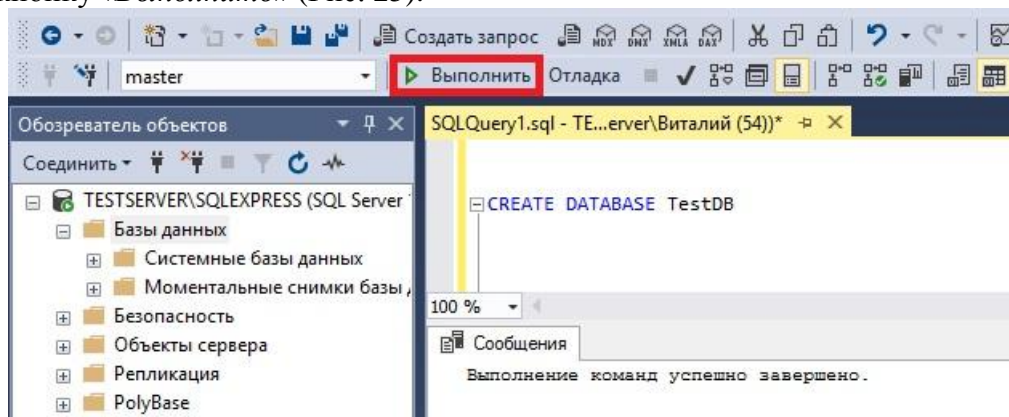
кнопку «Выполнить» (Рис. 23).

Создать запрос

master

Выполнить Отладка

Обозреватель объектов

SQLQuery1.sql - TE...erver\Виталий (54))*

Соединить

TESTSERVER\SQLEXPRESS (SQL Server

Базы данных

Системные базы данных

Моментальные снимки базы

Безопасность

Объекты сервера

Репликация

PolyBase

CREATE DATABASE TestDB

100 %

Сообщения

Выполнение команд успешно завершено.